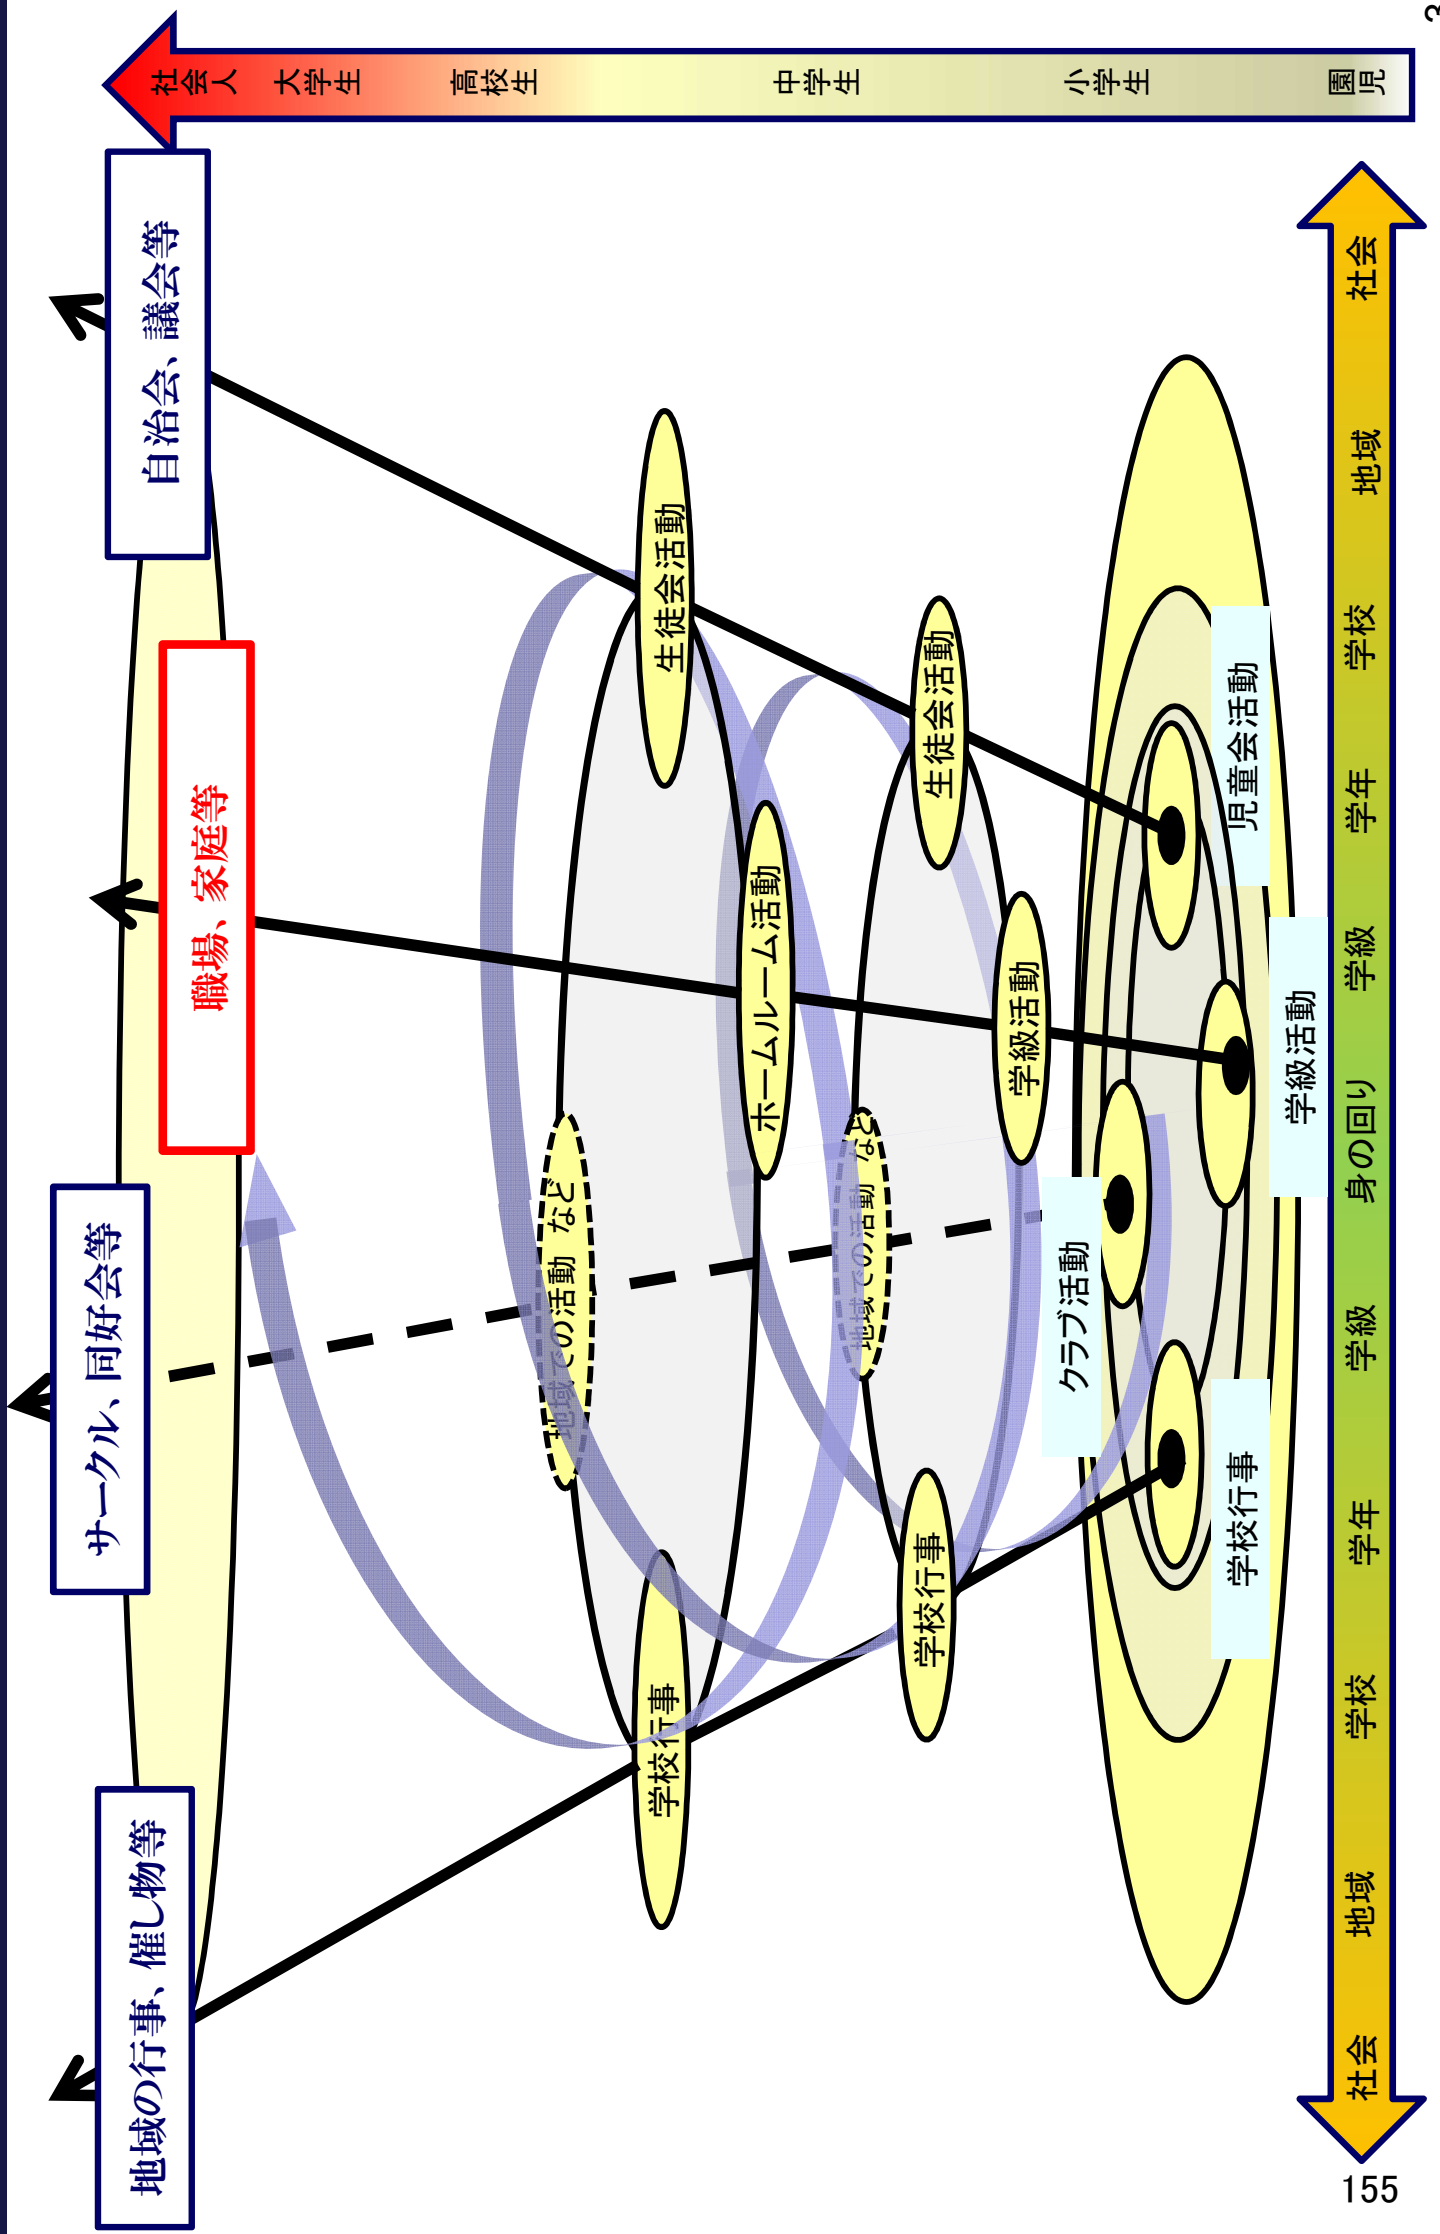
社会人 大学生 高校生 中学生 小学生 園児

自治会、議会等

職場、家庭等

サークル、同好会等

地域の行事、催し物等

生徒会活動

ホームルーム活動

地域での活動 など

学校行事

生徒会活動

学級活動

地域での活動 など

学校行事

児童会活動

学級活動

クラブ活動

学校行事

社会 地域 学校 学年 学級 身の回り 学級 学年 学校 地域 社会

155